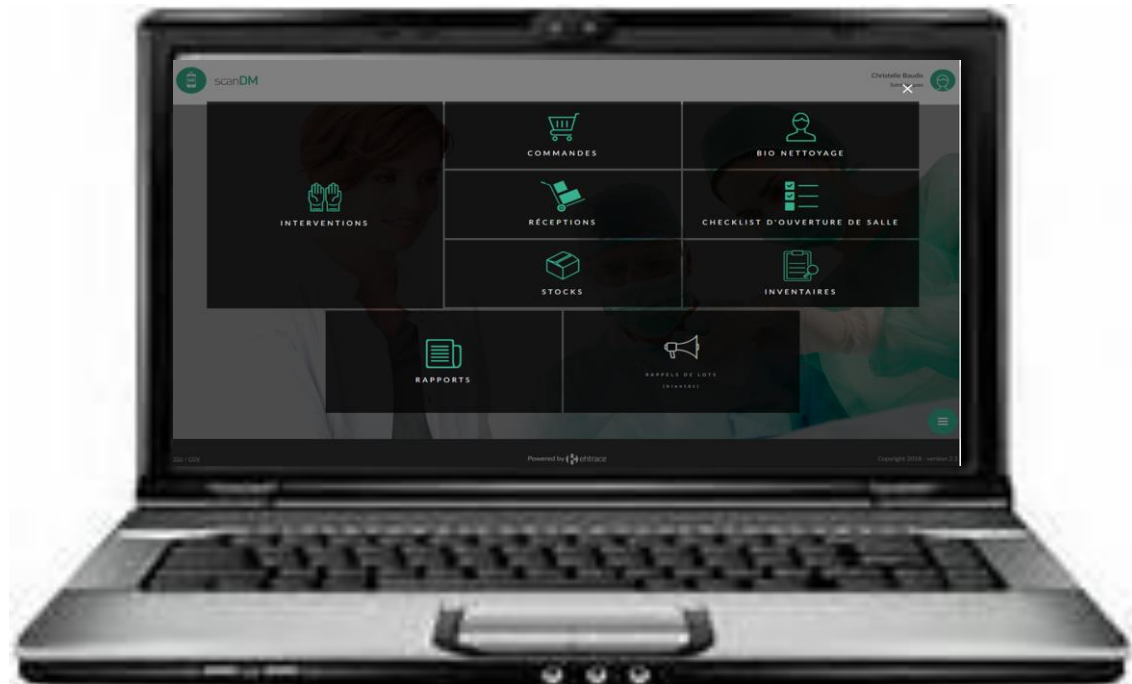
scanDM

Christelle Baudis
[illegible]

×

COMMANDES

BIO NETTOYAGE

INTERVENTIONS

RÉCEPTIONS

CHECKLIST D'OUVERTURE DE SALLE

STOCKS

INVENTAIRES

RAPPORTS

RAPPELS DE LOTS
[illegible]

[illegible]

Powered by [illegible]ehtrace

Copyright 2016 - version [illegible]